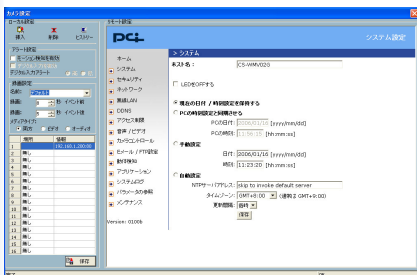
カメラ設定

ローカル設定
挿入 削除 ヒストリー

アラート設定
オーディオ検知を有効化
デジタル入力アラート

録画設定
名前:
録画: 秒 イベント前
録画: 秒 イベント後

メディアタイプ
両方 ビデオ オーディオ

| 番号 | 名前 |
|---|---|
| 1 | 192.168.1.200:80 |
| 2 | |
| 3 | |
| 4 | |
| 5 | |
| 6 | |
| 7 | |
| 8 | |
| 9 | |
| 10 | |
| 11 | |
| 12 | |
| 13 | |
| 14 | |
| 15 | |
| 16 | |

保存

リモート設定

PCi

システム設定

ホーム
システム
セキュリティ
ネットワーク
無線LAN
DDNS
アクセス制限
音声/ビデオ
カメラコントロール
Eメール/FTP設定
動作検知
アプリケーション
システムログ
パラメータの参照
メンテナンス

Version: 0100b

> システム

ホスト名: CS-WMV02G

LEDをOFFする

現在の日付/時刻設定を保持する
PCの時刻設定と同期させる
PCの日付: 2006/01/16 [yyyy/mm/dd]
PCの時刻: 11:58:35 [hh:mm:ss]

手動設定
日付: 2006/01/16 [yyyy/mm/dd]
時刻: 11:23:20 [hh:mm:ss]

自動設定
NTPサーバアドレス: skip to invoke default server
タイムゾーン: GMT+9:00 (標準時と GMT+9:00)
更新間隔: 1時間

保存